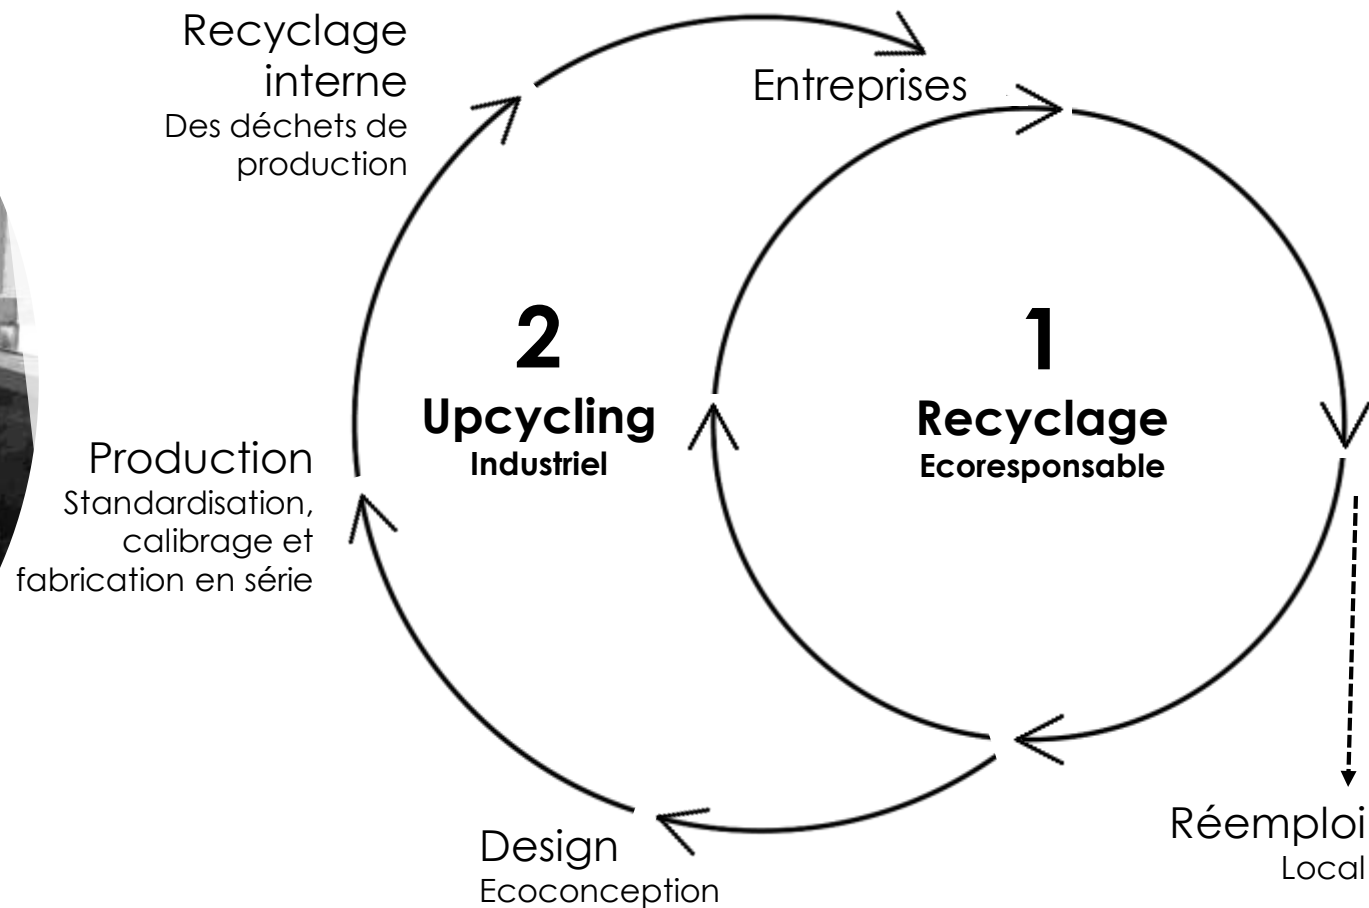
Recyclage interne
Des déchets de production

Entreprises

2
Upcycling
Industriel

1
Recyclage
Ecoresponsable

Production
Standardisation, calibrage et fabrication en série

Design
Ecoconception

Réemploi
Local